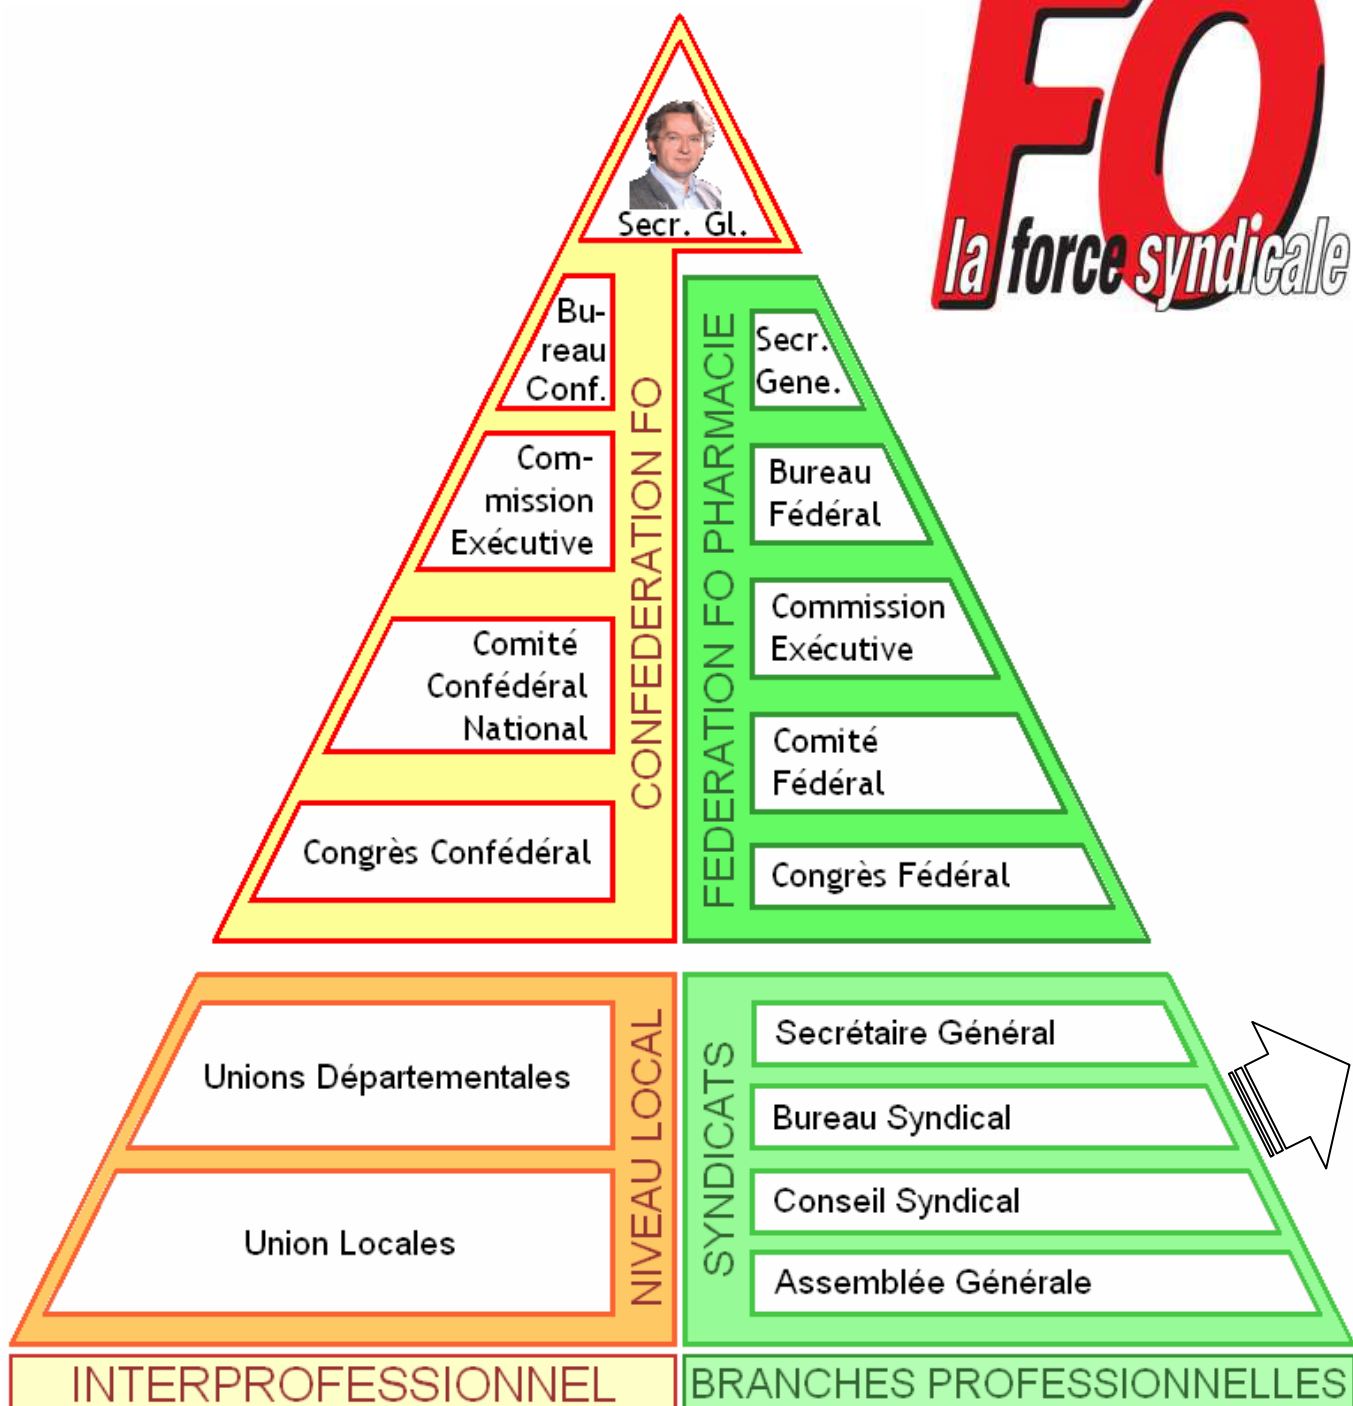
FO
la force syndicale

Secr. Gl.

CONFEDERATION FO

Bureau Conf.

Commission Exécutive

Comité Confédéral National

Congrès Confédéral

FEDERATION FO PHARMACIE

Secr. Gene.

Bureau Fédéral

Commission Exécutive

Comité Fédéral

Congrès Fédéral

NIVEAU LOCAL

Unions Départementales

Union Locales

SYNDICATS

Secrétaire Général

Bureau Syndical

Conseil Syndical

Assemblée Générale

INTERPROFESSIONNEL

BRANCHES PROFESSIONNELLES